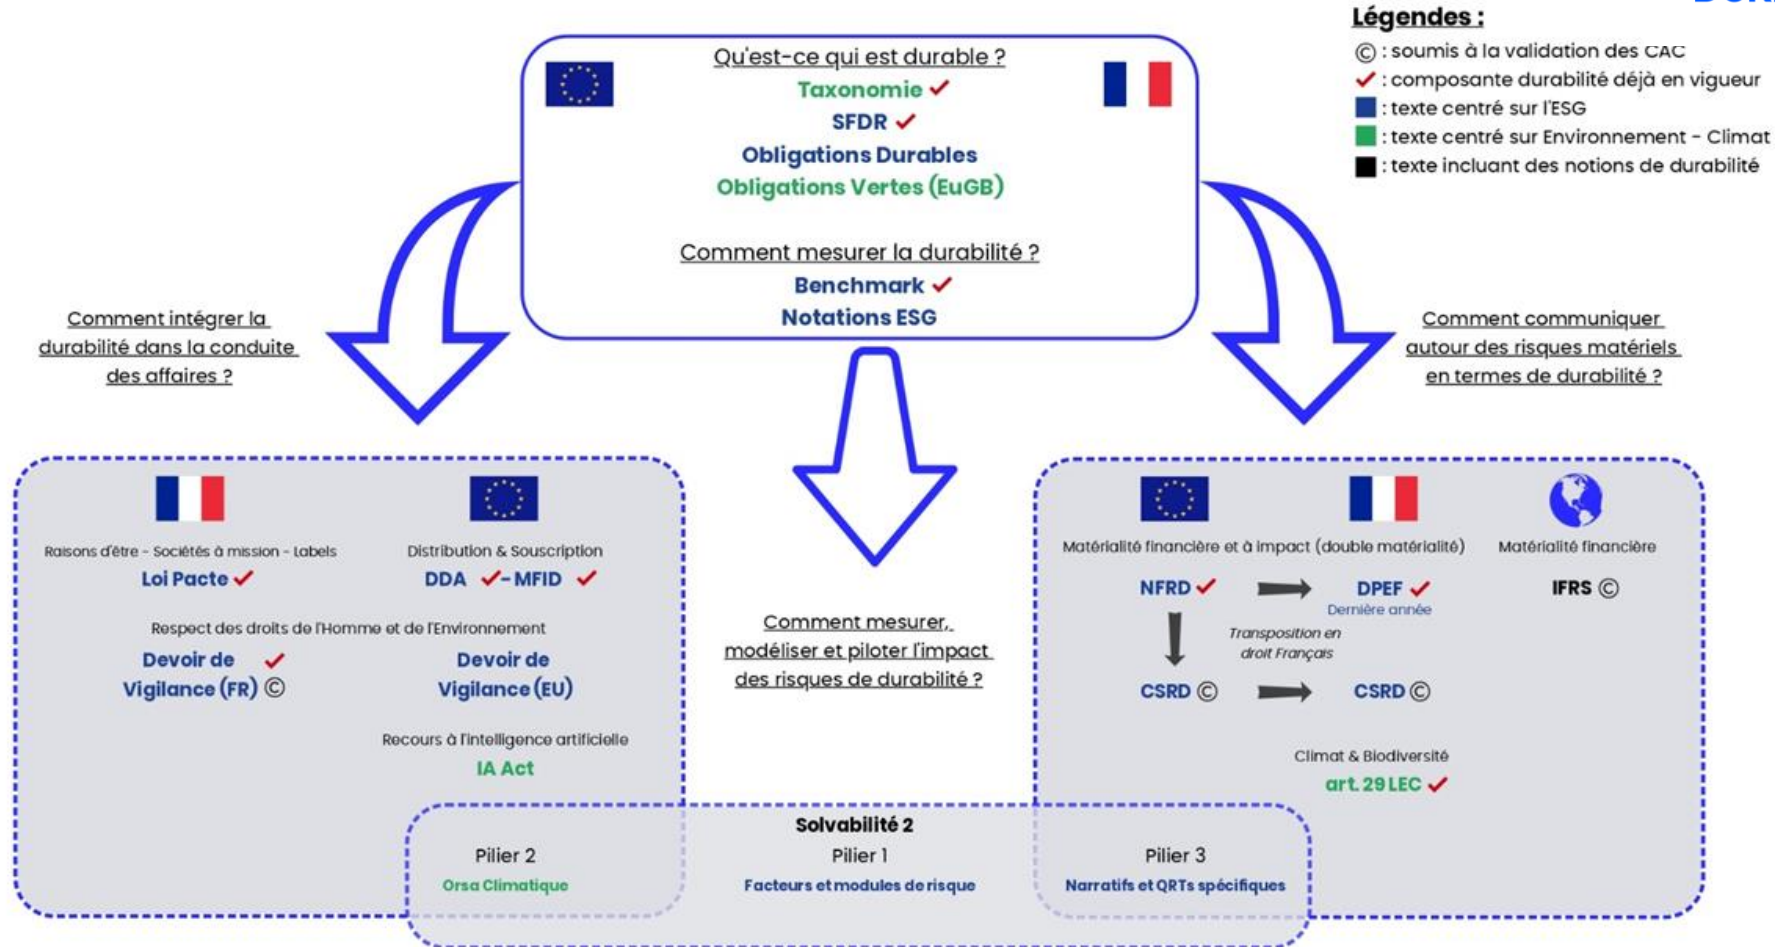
Légendes :
© : soumis à la validation des CAC
✓ : composante durabilité déjà en vigueur
: texte centré sur l'ESG
: texte centré sur Environnement - Climat
: texte incluant des notions de durabilité

Qu'est-ce qui est durable ?
Taxonomie ✓
SFDR ✓
Obligations Durables
Obligations Vertes (EuGB)

Comment mesurer la durabilité ?
Benchmark ✓
Notations ESG

Comment intégrer la durabilité dans la conduite des affaires ?

Comment communiquer autour des risques matériels en termes de durabilité ?

Raisons d'être - Sociétés à mission - Labels
Loi Pacte ✓

Distribution & Souscription
DDA ✓- MFID ✓

Respect des droits de l'Homme et de l'Environnement
Devoir de Vigilance (FR) ✓ ©
Devoir de Vigilance (EU)

Recours à l'intelligence artificielle
IA Act

Comment mesurer, modéliser et piloter l'impact des risques de durabilité ?

Matérialité financière et à impact (double matérialité)
NFRD ✓
DPEF ✓
Dernière année
Transposition en droit Français
CSRD ©
CSRD ©

Matérialité financière
IFRS ©

Climat & Biodiversité
art. 29 LEC ✓

Solvabilité 2
Pilier 2
Orsa Climatique
Pilier 1
Facteurs et modules de risque
Pilier 3
Narratifs et QRTs spécifiques